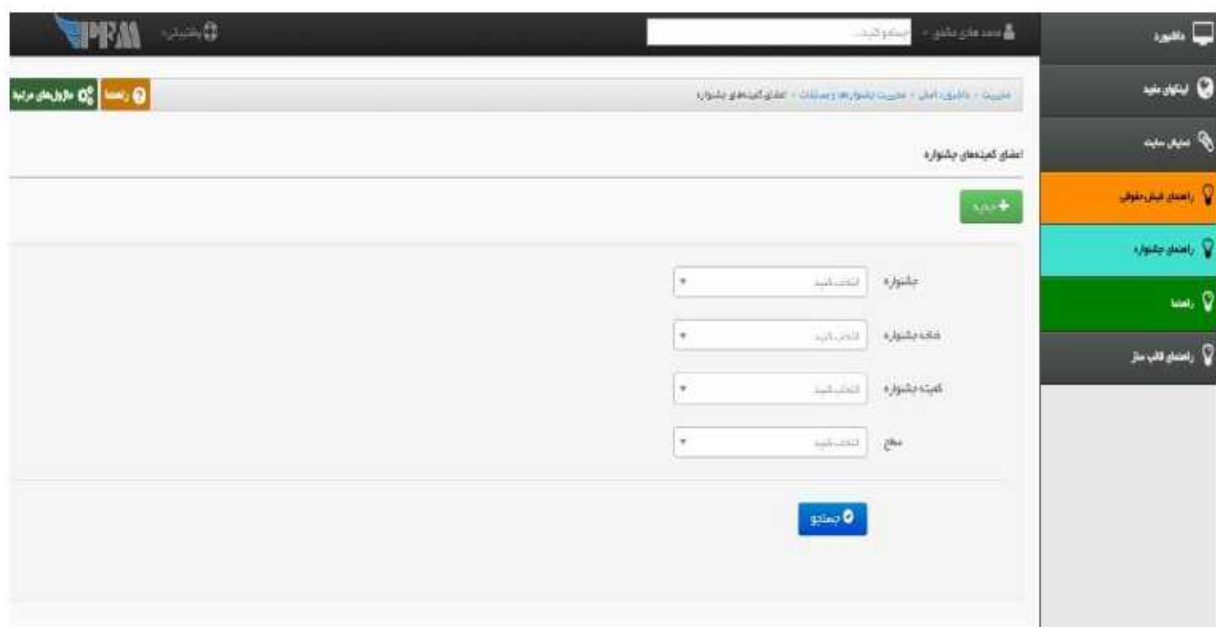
PFM پشتیبانی

محمد هادی مقدم جستجو کنید...

داشبورد

لینکهای مفید

تنظیمات سامانه

راهنمای فیش حقوقی

راهنمای جشنواره

راهنما

راهنمای قالب ساز

مدیریت ‹ داشبورد اصلی ‹ مدیریت جشنواره ها و مسابقات ‹ اعضای کمیته های جشنواره

راهنما

ماژول های مرتبط

اعضای کمیته های جشنواره

+ جدید

جشنواره انتخاب کنید

شاخه جشنواره انتخاب کنید

کمیته جشنواره انتخاب کنید

مقطع انتخاب کنید

جستجو